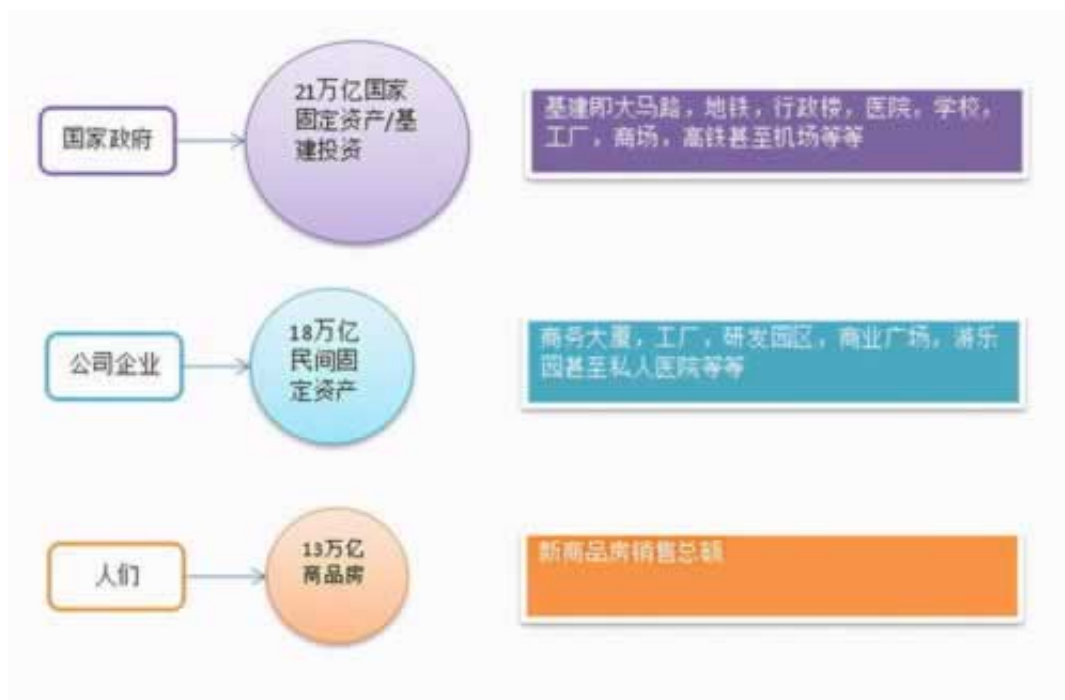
国家政府

21万亿国家固定资产/基建投资

基建即大马路，地铁，行政楼，医院，学校，工厂，商场，高铁甚至机场等等

公司企业

18万亿民间固定资产

商务大厦，工厂，研发园区，商业广场，游乐园甚至私人医院等等

人们

13万亿商品房

新商品房销售总额